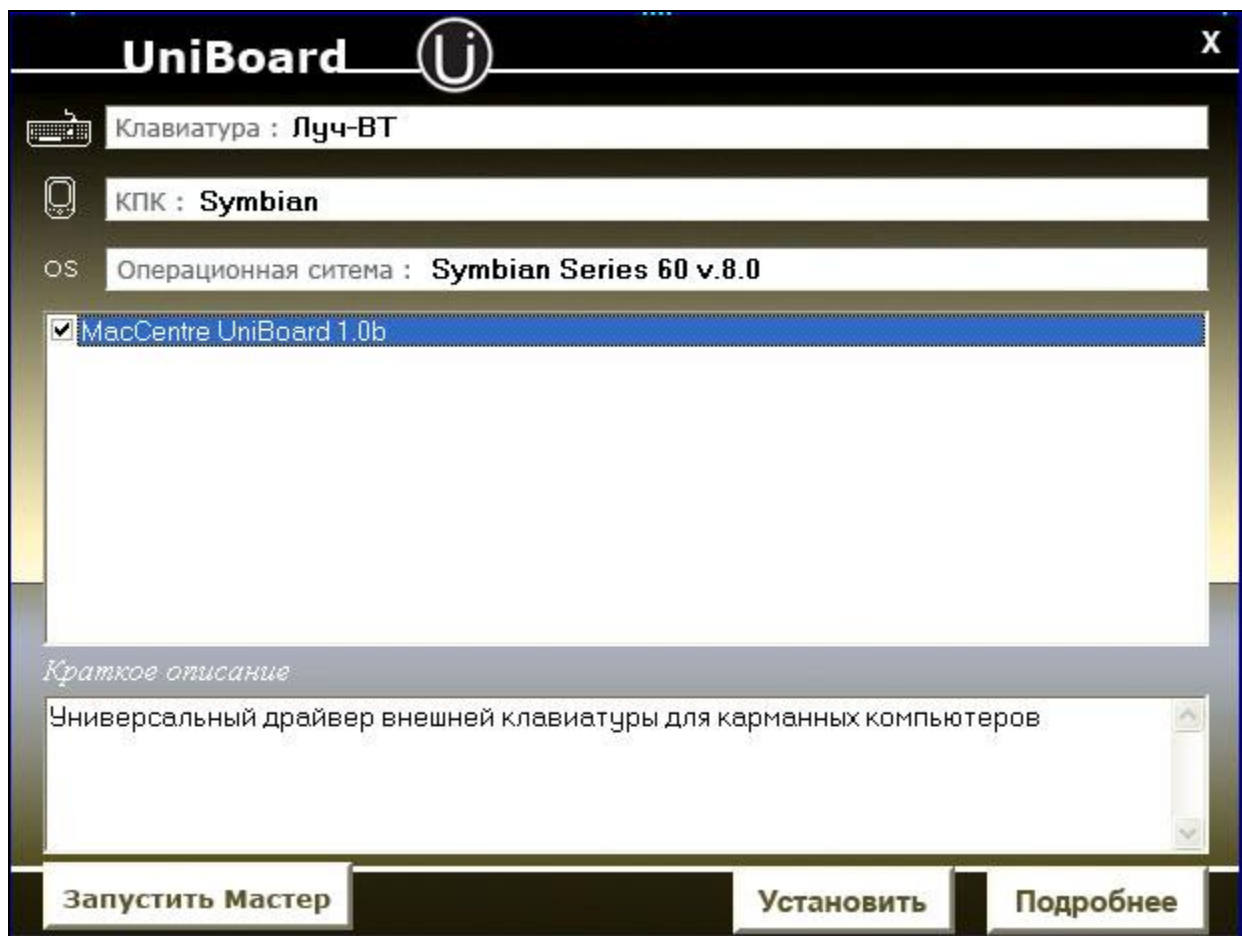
UniBoard

X

Клавиатура : Луч-BT

КПК : Symbian

OS

Операционная ситема : Symbian Series 60 v.8.0

MacCentre UniBoard 1.0b

Краткое описание

Универсальный драйвер внешней клавиатуры для карманных компьютеров

Запустить Мастер

Установить

Подробнее